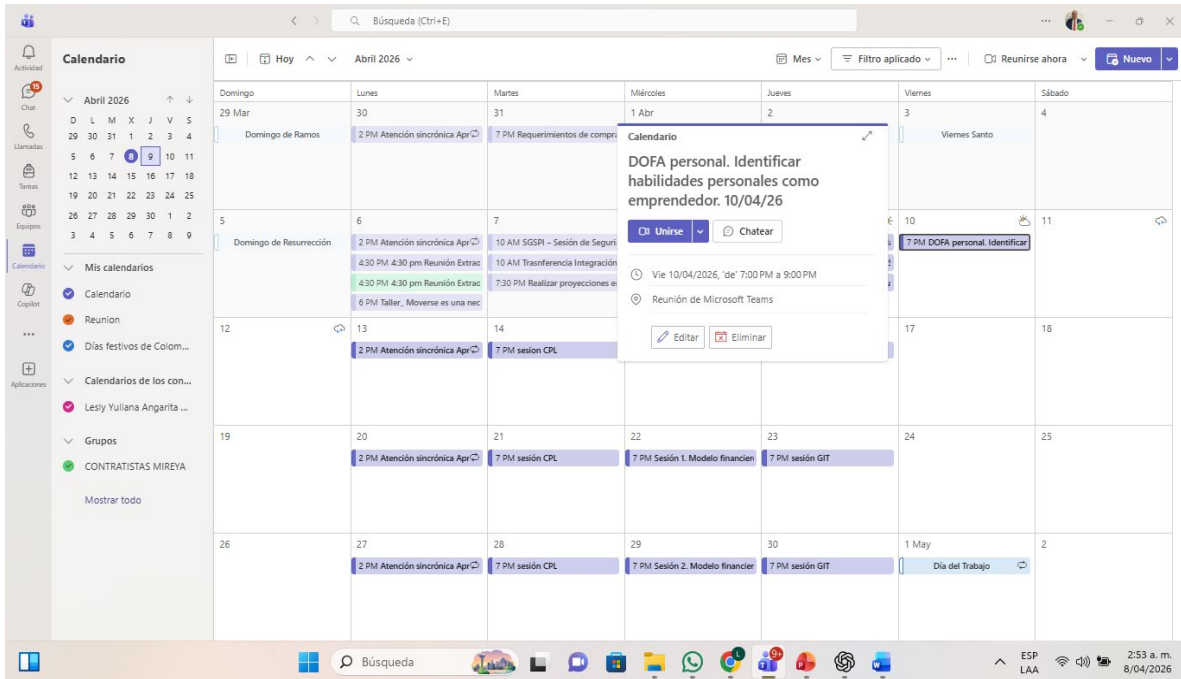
Búsqueda (Ctrl+E)

Actividad
15
Chat
Llamadas
Tareas
Equipos
Calendario
Copilot
...
Aplicaciones

Calendario

Abril 2026

| D | L | M | X | J | V | S |
|---|---|---|---|---|---|---|
| 29 | 30 | 31 | 1 | 2 | 3 | 4 |
| 5 | 6 | 7 | 8 | 9 | 10 | 11 |
| 12 | 13 | 14 | 15 | 16 | 17 | 18 |
| 19 | 20 | 21 | 22 | 23 | 24 | 25 |
| 26 | 27 | 28 | 29 | 30 | 1 | 2 |
| 3 | 4 | 5 | 6 | 7 | 8 | 9 |

Mis calendarios
Calendario
Reunion
Días festivos de Colom...
Calendarios de los con...
Lesly Yuliana Angarita ...
Grupos
CONTRATISTAS MIREYA
Mostrar todo

Hoy Abril 2026
Mes Filtro aplicado ... Reunirse ahora Nuevo

| Domingo | Lunes | Martes | Miércoles | Jueves | Viernes | Sábado |
|---|---|---|---|---|---|---|
| 29 Mar Domingo de Ramos | 30 2 PM Atención sincrónica Apr | 31 7 PM Requerimientos de compra | 1 Abr | 2 | 3 Viernes Santo | 4 |
| 5 Domingo de Resurrección | 6 2 PM Atención sincrónica Apr; 4:30 PM 4:30 pm Reunión Extrac; 4:30 PM 4:30 pm Reunión Extrac; 6 PM Taller_ Moverse es una nec | 7 10 AM SGSPI – Sesión de Seguri; 10 AM Trasferencia Integración; 7:30 PM Realizar proyecciones e | | | 10 7 PM DOFA personal. Identificar | 11 |
| 12 | 13 2 PM Atención sincrónica Apr | 14 7 PM sesion CPL | | | 17 | 18 |
| 19 | 20 2 PM Atención sincrónica Apr | 21 7 PM sesión CPL | 22 7 PM Sesión 1. Modelo financien | 23 7 PM sesión GIT | 24 | 25 |
| 26 | 27 2 PM Atención sincrónica Apr | 28 7 PM sesión CPL | 29 7 PM Sesión 2. Modelo financier | 30 7 PM sesión GIT | 1 May Día del Trabajo | 2 |

Calendario
DOFA personal. Identificar habilidades personales como emprendedor. 10/04/26
Unirse Chatear
Vie 10/04/2026, 'de' 7:00 PM a 9:00 PM
Reunión de Microsoft Teams
Editar Eliminar

Búsqueda
ESP LAA 2:53 a. m. 8/04/2026